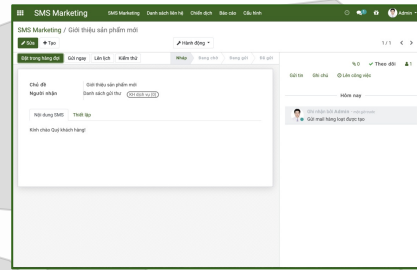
SMS Marketing SMS Marketing Danh sách liên hệ Chiến dịch Báo cáo Cấu hình Admin

SMS Marketing / Giới thiệu sản phẩm mới

Sửa + Tạo ⚙ Hành động 1 / 1

Gửi trong hàng đợi Gửi ngay Lên lịch Kiểm thử Nháp Đang chờ Đang gửi Đã gửi

% 0 ✓ Theo dõi 1

Gửi tin Ghi chú Lên công việc

Chủ đề Giới thiệu sản phẩm mới
Người nhận Danh sách gửi thư (SH dịch vụ 05)

Hôm nay

Nội dung SMS Thiết lập

Kính chào Quý khách hàng!

Gửi mail hàng loạt được tạo